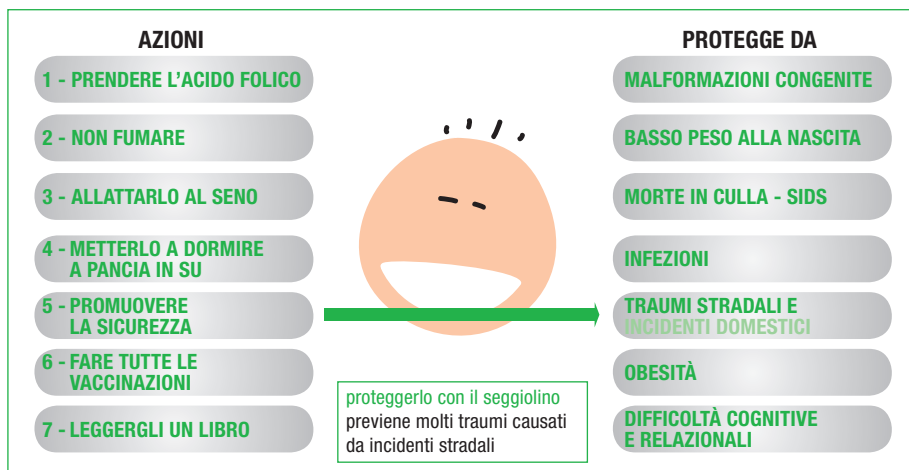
AZIONI

1 - PRENDERE L'ACIDO FOLICO

2 - NON FUMARE

3 - ALLATTARLO AL SENO

4 - METTERLO A DORMIRE A PANCIA IN SU

5 - PROMUOVERE LA SICUREZZA

6 - FARE TUTTE LE VACCINAZIONI

7 - LEGGERGLI UN LIBRO

PROTEGGE DA

MALFORMAZIONI CONGENITE

BASSO PESO ALLA NASCITA

MORTE IN CULLA - SIDS

INFEZIONI

TRAUMI STRADALI E INCIDENTI DOMESTICI

OBESITÀ

DIFFICOLTÀ COGNITIVE E RELAZIONALI

proteggerlo con il seggiolino previene molti traumi causati da incidenti stradali